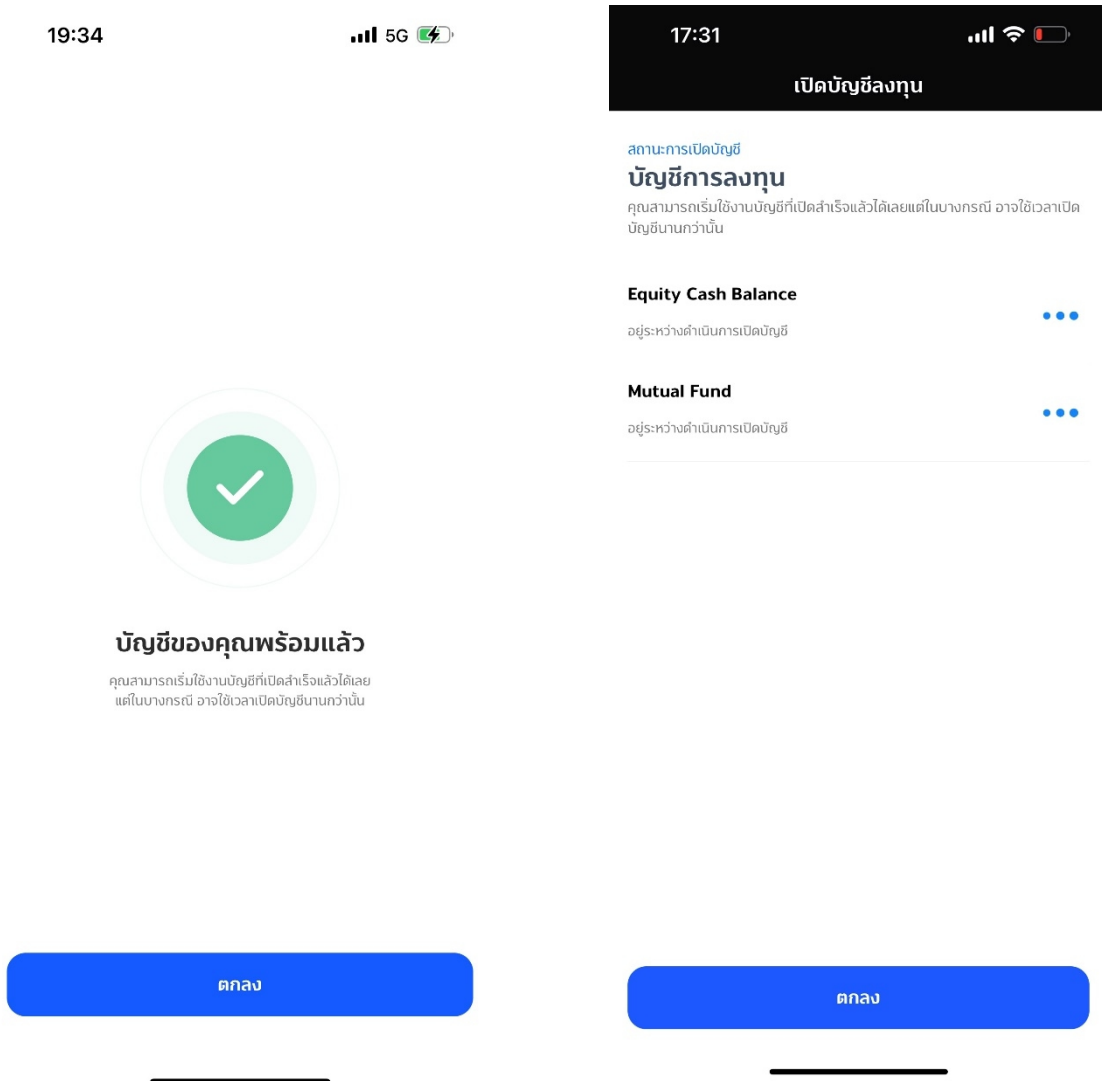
19:34

5G

บัญชีของคุณพร้อมแล้ว

คุณสามารถเริ่มใช้งานบัญชีที่เปิดสำเร็จแล้วได้เลย แต่ในบางกรณี อาจใช้เวลาเปิดบัญชีนานกว่านั้น

ตกลง

17:31

เปิดบัญชีลงทุน

สถานะการเปิดบัญชี

บัญชีการลงทุน

คุณสามารถเริ่มใช้งานบัญชีที่เปิดสำเร็จแล้วได้เลยแต่ในบางกรณี อาจใช้เวลาเปิดบัญชีนานกว่านั้น

Equity Cash Balance

อยู่ระหว่างดำเนินการเปิดบัญชี

Mutual Fund

อยู่ระหว่างดำเนินการเปิดบัญชี

ตกลง